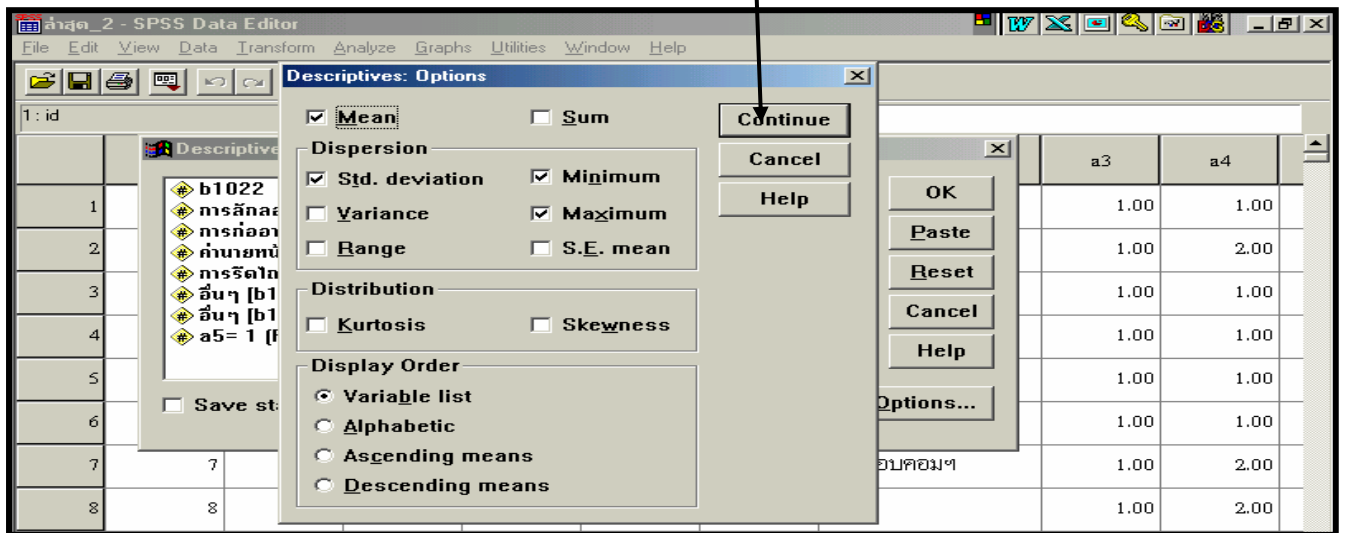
ล่าสุด_2 - SPSS Data Editor

File Edit View Data Transform Analyze Graphs Utilities Window Help

1 : id

Descriptive

b1022
การลักลอ
การก่ออา
ค่านายหน้
การริดไถ
อื่นๆ [b1
อื่นๆ [b1
a5= 1 (

Save st

OK
Paste
Reset
Cancel
Help
Options...

Descriptives: Options

Mean
Sum

Dispersion
Std. deviation
Minimum
Variance
Maximum
Range
S.E. mean

Distribution
Kurtosis
Skewness

Display Order
Variable list
Alphabetic
Ascending means
Descending means

Continue
Cancel
Help

| | | a3 | a4 |
|---|---|---|---|
| 1 | | 1.00 | 1.00 |
| 2 | | 1.00 | 2.00 |
| 3 | | 1.00 | 1.00 |
| 4 | | 1.00 | 1.00 |
| 5 | | 1.00 | 1.00 |
| 6 | | 1.00 | 1.00 |
| 7 | 7 อบคอมฯ | 1.00 | 2.00 |
| 8 | 8 | 1.00 | 2.00 |